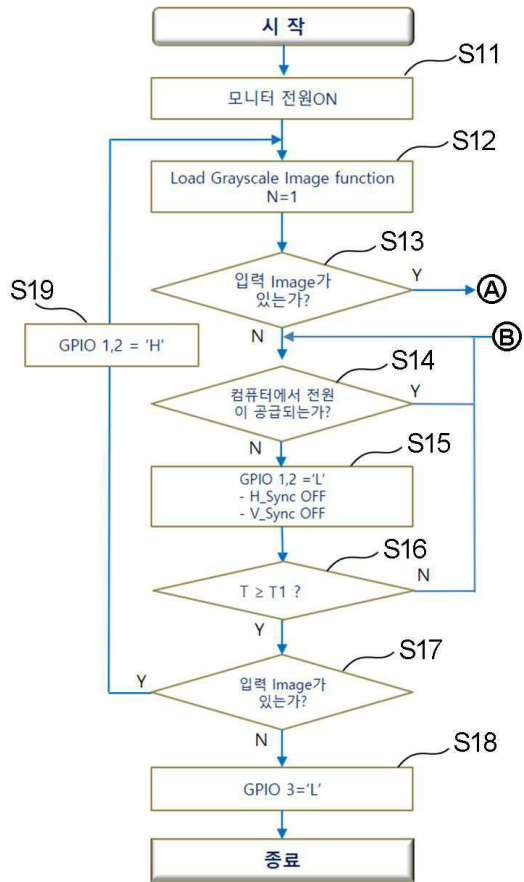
시 작

S11

모니터 전원ON

S12

Load Grayscale Image function
N=1

S13

입력 Image가 있는가?

Y

Ⓐ

S19

GPIO 1,2 = 'H'

N

Ⓑ

S14

컴퓨터에서 전원이 공급되는가?

Y

N

S15

GPIO 1,2 ='L'
- H_Sync OFF
- V_Sync OFF

S16

T ≥ T1 ?

N

Y

S17

Y

입력 Image가 있는가?

N

S18

GPIO 3='L'

종료